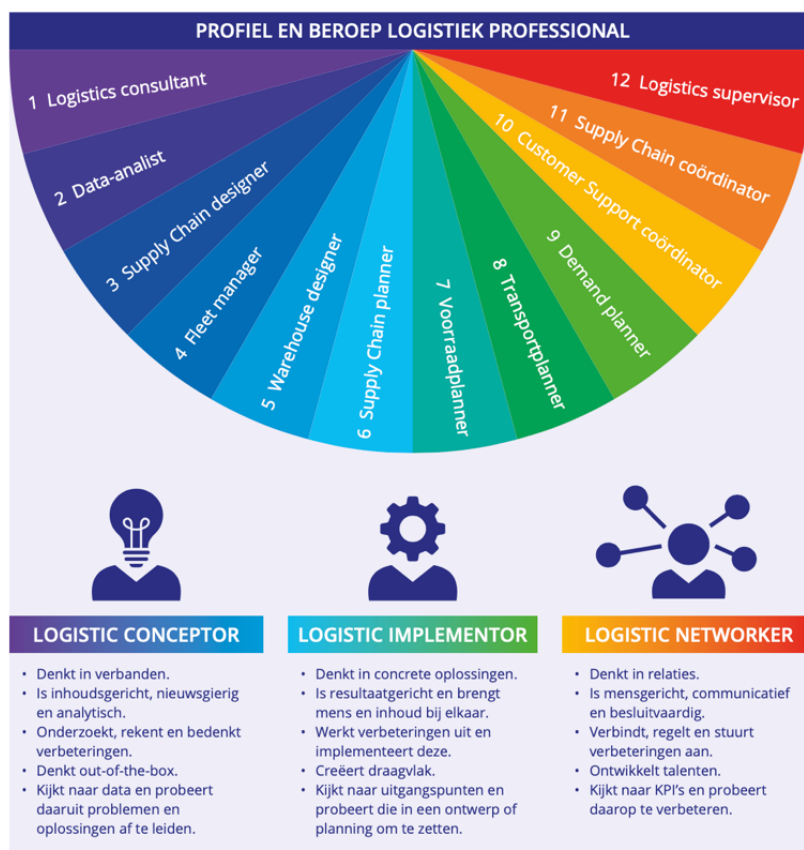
PROFIEL EN BEROEP LOGISTIEK PROFESSIONAL

1 Logistics consultant
2 Data-analist
3 Supply Chain designer
4 Fleet manager
5 Warehouse designer
6 Supply Chain planner
7 Voorraadplanner
8 Transportplanner
9 Demand planner
10 Customer Support coördinator
11 Supply Chain coördinator
12 Logistics supervisor

LOGISTIC CONCEPTOR

- Denkt in verbanden.
- Is inhoudsgericht, nieuwsgierig en analytisch.
- Onderzoekt, rekent en bedenkt verbeteringen.
- Denkt out-of-the-box.
- Kijkt naar data en probeert daaruit problemen en oplossingen af te leiden.

LOGISTIC IMPLEMENTOR

- Denkt in concrete oplossingen.
- Is resultaatgericht en brengt mens en inhoud bij elkaar.
- Werkt verbeteringen uit en implementeert deze.
- Creëert draagvlak.
- Kijkt naar uitgangspunten en probeert die in een ontwerp of planning om te zetten.

LOGISTIC NETWORKER

- Denkt in relaties.
- Is mensgericht, communicatief en besluitvaardig.
- Verbindt, regelt en stuurt verbeteringen aan.
- Ontwikkelt talenten.
- Kijkt naar KPI's en probeert daarop te verbeteren.